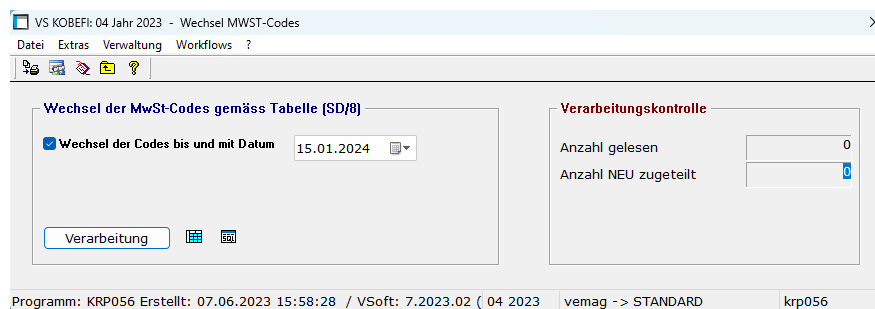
VS KOBEFI: 04 Jahr 2023 - Wechsel MWST-Codes

Datei Extras Verwaltung Workflows ?

Wechsel der MwSt-Codes gemäss Tabelle (SD/8)

Wechsel der Codes bis und mit Datum 15.01.2024

Verarbeitung

Verarbeitungskontrolle

Anzahl gelesen 0

Anzahl NEU zugeteilt 0

Programm: KRP056 Erstellt: 07.06.2023 15:58:28 / VSoft: 7.2023.02 ( 04 2023 vemag -> STANDARD krp056